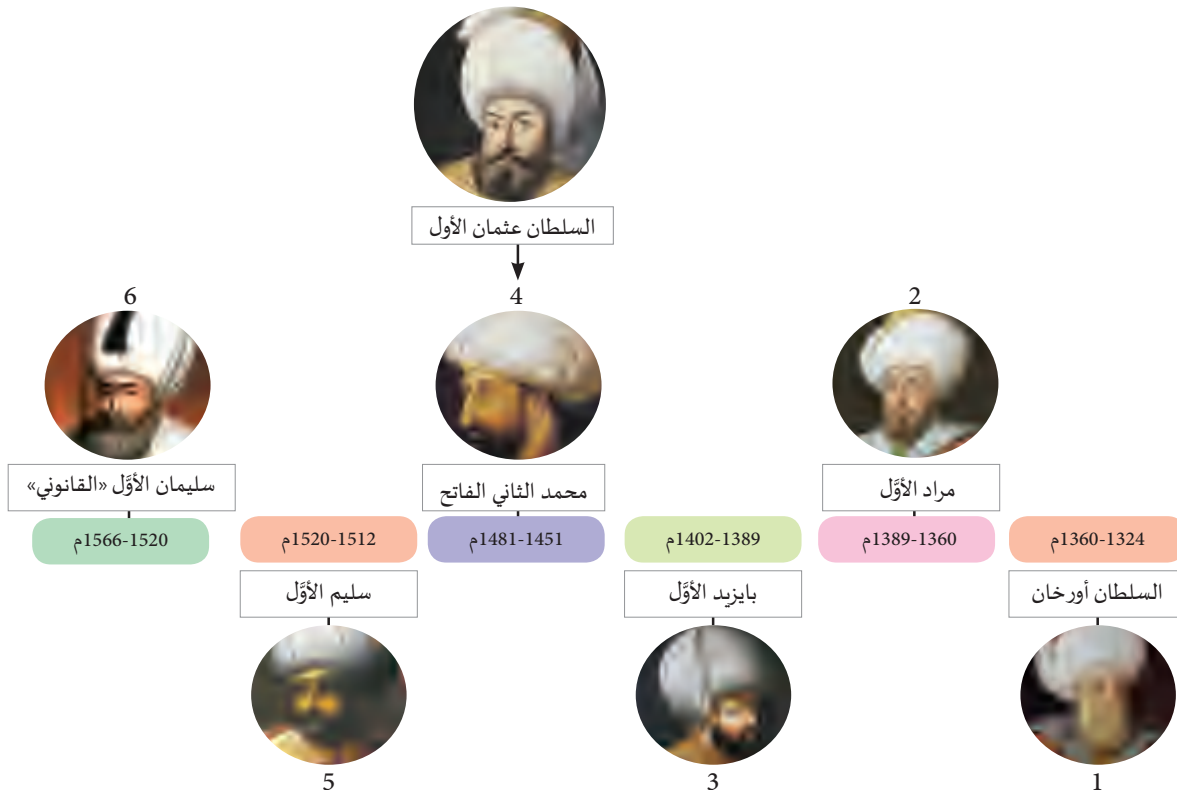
السلطان عثمان الأول

6
سليمان الأوَّل «القانوني»
1566-1520م

1520-1512م
سليم الأوَّل
5

4
محمد الثاني الفاتح
1481-1451م

1402-1389م
بايزيد الأوَّل
3

2
مراد الأوَّل
1389-1360م

1360-1324م
السلطان أورخان
1